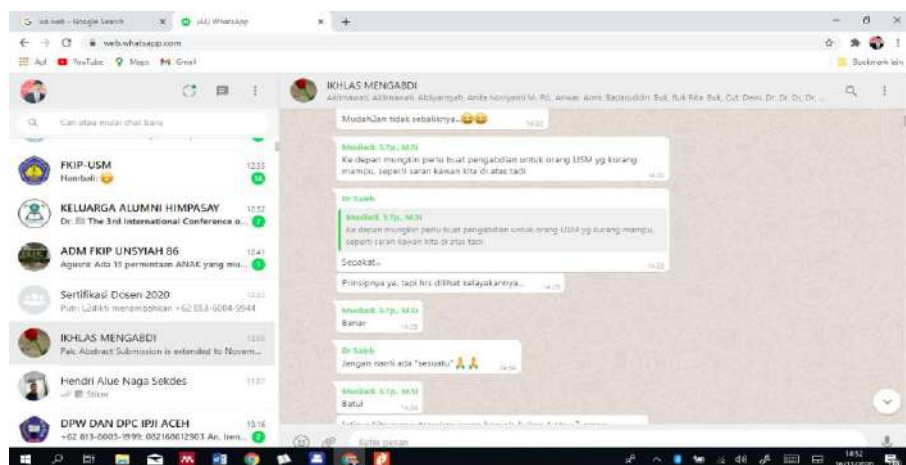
G wa web - Google Search × (44) WhatsApp × +

web.whatsapp.com

Apl YouTube Maps Gmail Bookmark lain

Cari atau mulai chat baru

FKIP-USM 12.33
Hambali: 😂 14

KELUARGA ALUMNI HIMPASAY 12.12
Dr. The 3rd International Conference o... 2

ADM FKIP UNSYIAH 86 13.41
Agusrir: Ada 10 permintaan ANAK yang mu... 1

Sertifikasi Dosen 2020 13.33
Putri L2dikti menambahkan +62 853-6004-9944

IKHLAS MENGABDI 13.52
Pak Abstract Submission is extended to Novem...

Hendri Alue Naga Sekdes 11.17
Stiker

DPW DAN DPC IPJI ACEH 10.16
+62 813-6005-1999: 082160612903 An. Iren... 2

IKHLAS MENGABDI
Akhmawati, Akhmawati, Abliyansyah, Anita Noviyanti M. Pd, Anwar, Asnii, Badaruddin Buk, Buk Rita Buk, Cut Dewi, Dr. Dr. Dr. Dr. ...

Mudah2an tidak sebaliknya..😂😂 14.02

Maulana S.Tp., M.Si
Ke depan mungkin perlu buat pengabdian untuk orang USM yg kurang mampu, seperti saran kawan kita di atas tadi 14.22

Dr Saleh
Maulana S.Tp., M.Si
Ke depan mungkin perlu buat pengabdian untuk orang USM yg kurang mampu, seperti saran kawan kita di atas tadi
Sepakat.. 14.23

Prinsipnya ya, tapi hrs dilihat kelayakannya... 14.25

Maulana S.Tp., M.Si
Benar 14.25

Dr Saleh
Jangan nanti ada "sesuatu" 🙏🙏 14.26

Maulana S.Tp., M.Si
Betul 14.26

Ketik pesan

14.52